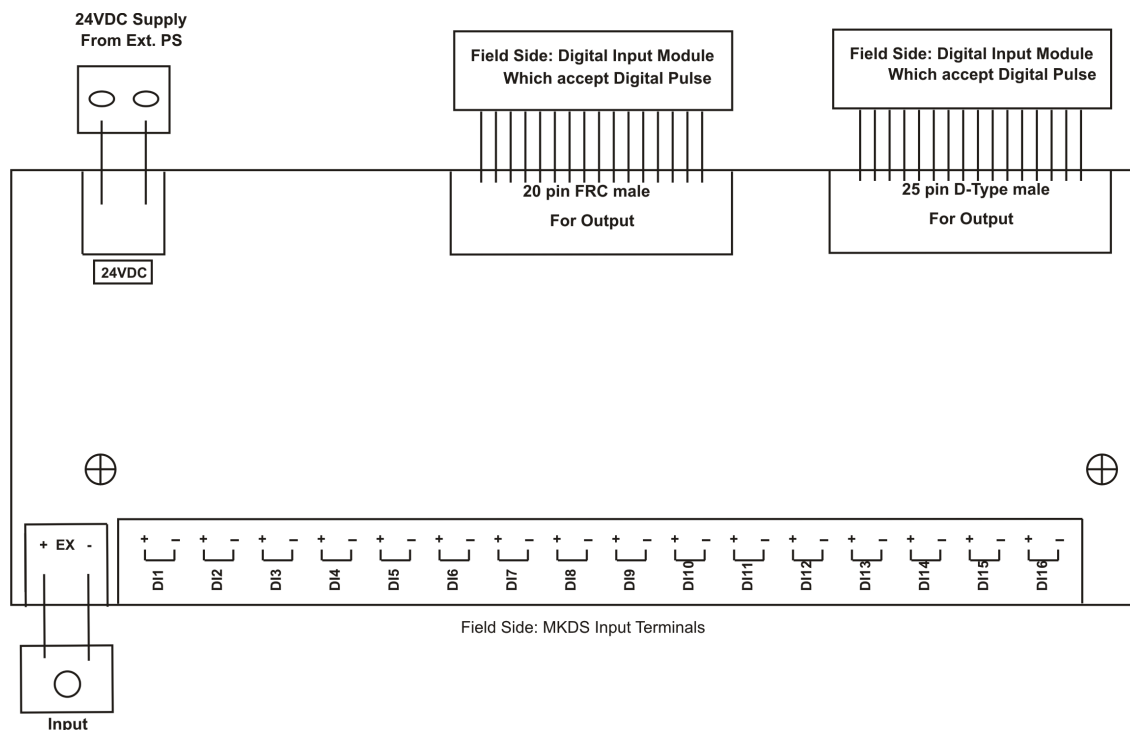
24VDC Supply
From Ext. PS

Field Side: Digital Input Module
Which accept Digital Pulse

Field Side: Digital Input Module
Which accept Digital Pulse

20 pin FRC male
For Output

25 pin D-Type male
For Output

24VDC

+ EX -

+ - DI1
+ - DI2
+ - DI3
+ - DI4
+ - DI5
+ - DI6
+ - DI7
+ - DI8
+ - DI9
+ - DI10
+ - DI11
+ - DI12
+ - DI13
+ - DI14
+ - DI15
+ - DI16

Field Side: MKDS Input Terminals

Input